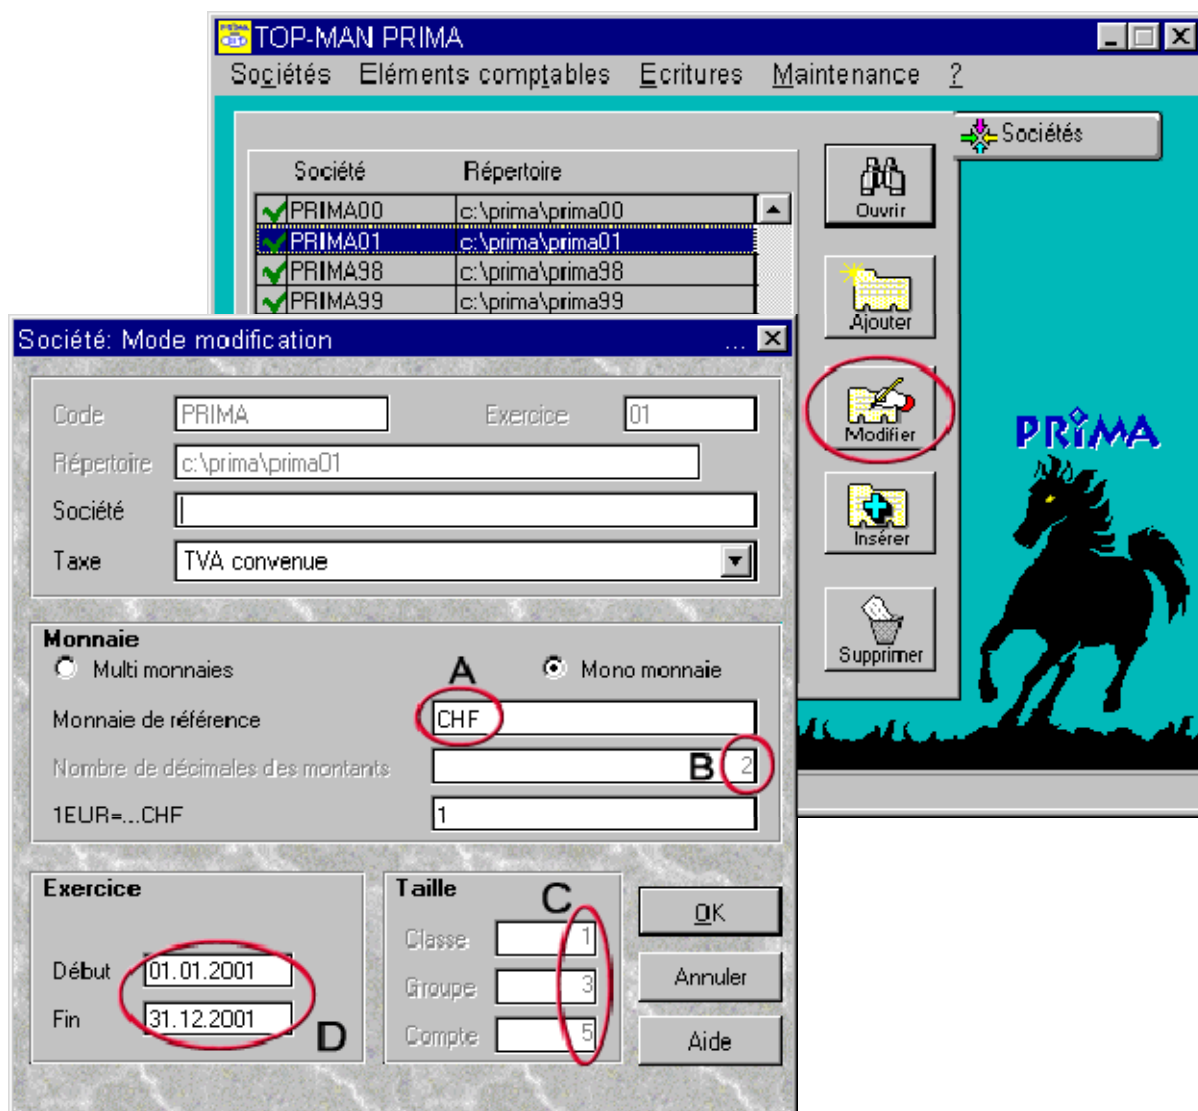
TOP-MAN PRIMA

Sociétés Eléments comptables Ecritures Maintenance ?

Sociétés

| Société | Répertoire |
|---|---|
| PRIMA00 | c:\prima\prima00 |
| PRIMA01 | c:\prima\prima01 |
| PRIMA98 | c:\prima\prima98 |
| PRIMA99 | c:\prima\prima99 |

Ouvrir

Ajouter

Modifier

Insérer

Supprimer

PRIMA

Société: Mode modification

Code PRIMA Exercice 01

Répertoire c:\prima\prima01

Société

Taxe TVA convenue

Monnaie

Multi monnaies A Mono monnaie

Monnaie de référence CHF

Nombre de décimales des montants B 2

1EUR=...CHF 1

Exercice

Début 01.01.2001

Fin 31.12.2001 D

Taille C

Classe 1

Groupe 3

Compte 5

OK

Annuler

Aide